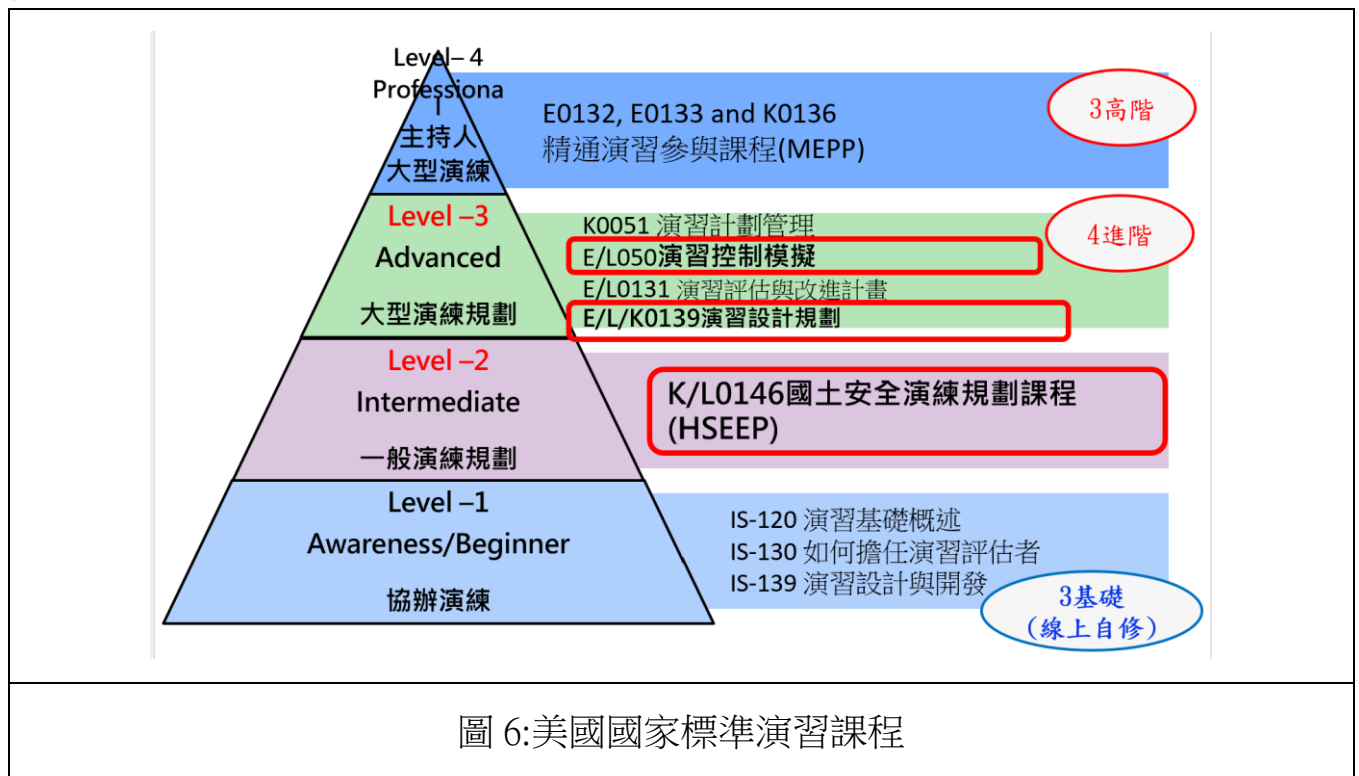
Level– 4
Professiona
l
主持人
大型演練

E0132, E0133 and K0136
精通演習參與課程(MEPP)

3高階

Level –3
Advanced
大型演練規劃

K0051 演習計劃管理
E/L050演習控制模擬
E/L0131 演習評估與改進計畫
E/L/K0139演習設計規劃

4進階

Level –2
Intermediate
一般演練規劃

K/L0146國土安全演練規劃課程 (HSEEP)

Level –1
Awareness/Beginner
協辦演練

IS-120 演習基礎概述
IS-130 如何擔任演習評估者
IS-139 演習設計與開發

3基礎
(線上自修)

圖 6:美國國家標準演習課程